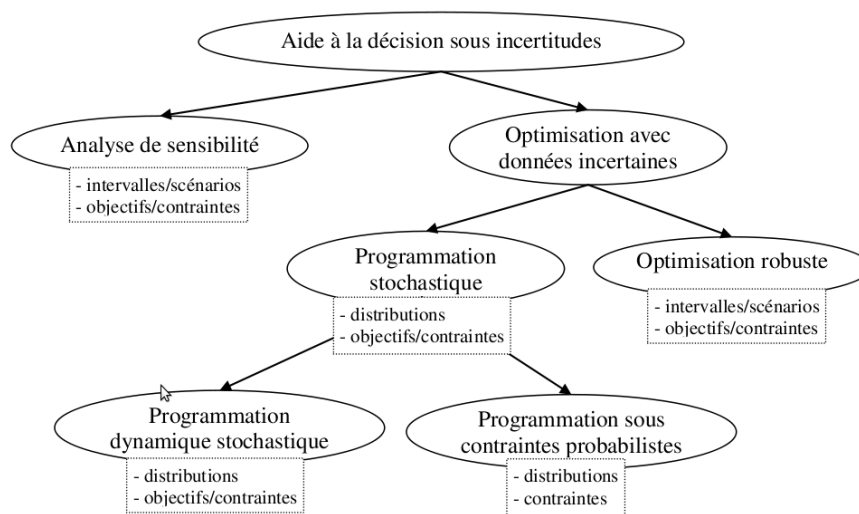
Aide à la décision sous incertitudes

Analyse de sensibilité

- intervalles/scénarios
- objectifs/contraintes

Optimisation avec données incertaines

Programmation stochastique

- distributions
- objectifs/contraintes

Optimisation robuste

- intervalles/scénarios
- objectifs/contraintes

Programmation dynamique stochastique

- distributions
- objectifs/contraintes

Programmation sous contraintes probabilistes

- distributions
- contraintes